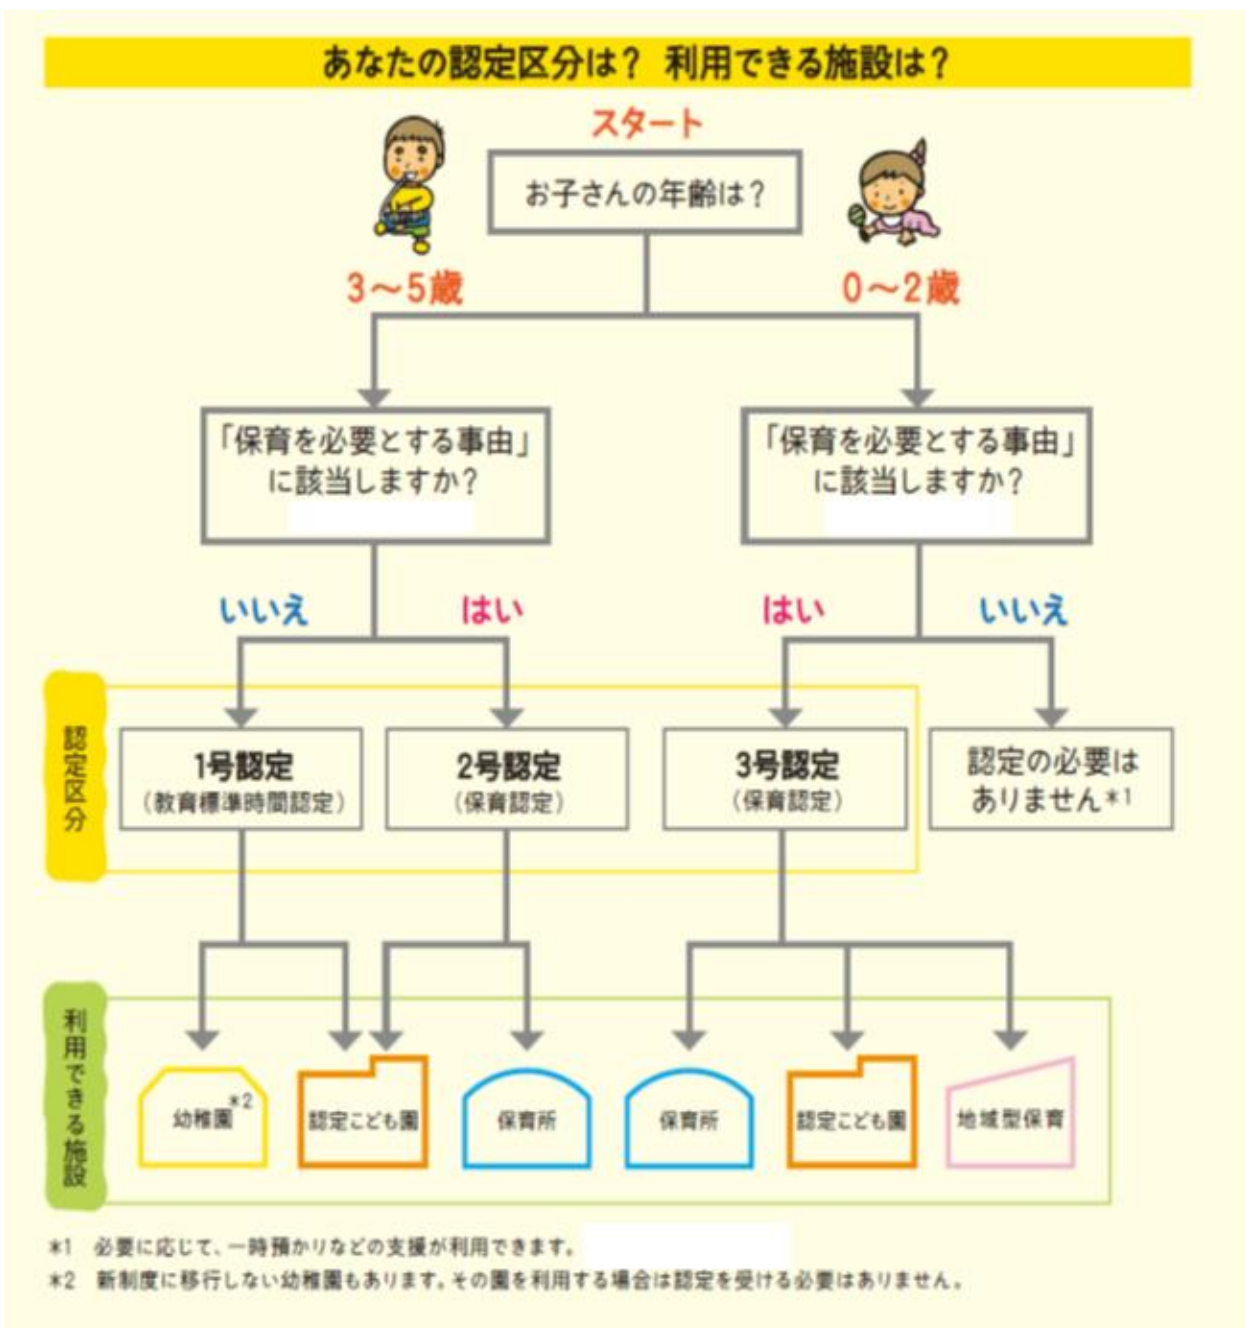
あなたの認定区分は？ 利用できる施設は？

スタート

お子さんの年齢は？

3～5歳

0～2歳

「保育を必要とする事由」に該当しますか？

「保育を必要とする事由」に該当しますか？

いいえ

はい

はい

いいえ

認定区分

1号認定
（教育標準時間認定）

2号認定
（保育認定）

3号認定
（保育認定）

認定の必要はありません＊1

利用できる施設

幼稚園＊2

認定こども園

保育所

保育所

認定こども園

地域型保育

＊1 必要に応じて、一時預かりなどの支援が利用できます。
＊2 新制度に移行しない幼稚園もあります。その園を利用する場合は認定を受ける必要はありません。